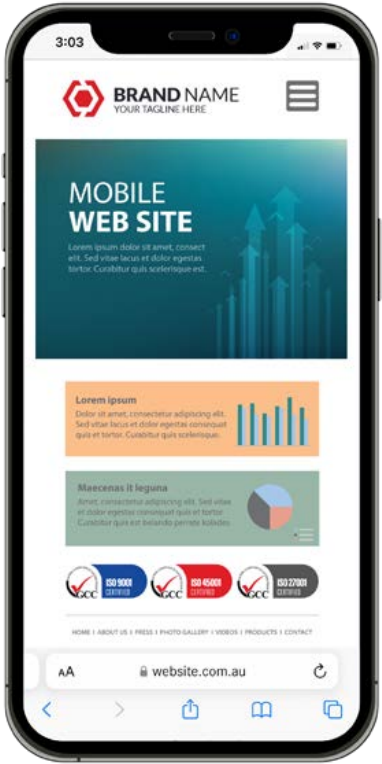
3:03

BRAND NAME
YOUR TAGLINE HERE

MOBILE
WEB SITE
Lorem ipsum dolor sit amet, consect elit. Sed vitae lacus et dolor egestas tortor. Curabitur quis scelerisque est.

Lorem ipsum
Dolor sit amet, consectetur adipiscing elit. Sed vitae lacus et dolor egestas consequat quis et tortor. Curabitur quis scelerisque.

Maecenas it leguna
Amet, consectetur adipiscing elit. Sed vitae et dolor egestas consequat quis et tortor. Curabitur quis est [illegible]

GCC ISO 9001 CERTIFIED
GCC ISO 45001 CERTIFIED
GCC ISO 27001 CERTIFIED

HOME | ABOUT US | PRESS | PHOTO GALLERY | VIDEOS | PRODUCTS | CONTACT

AA website.com.au